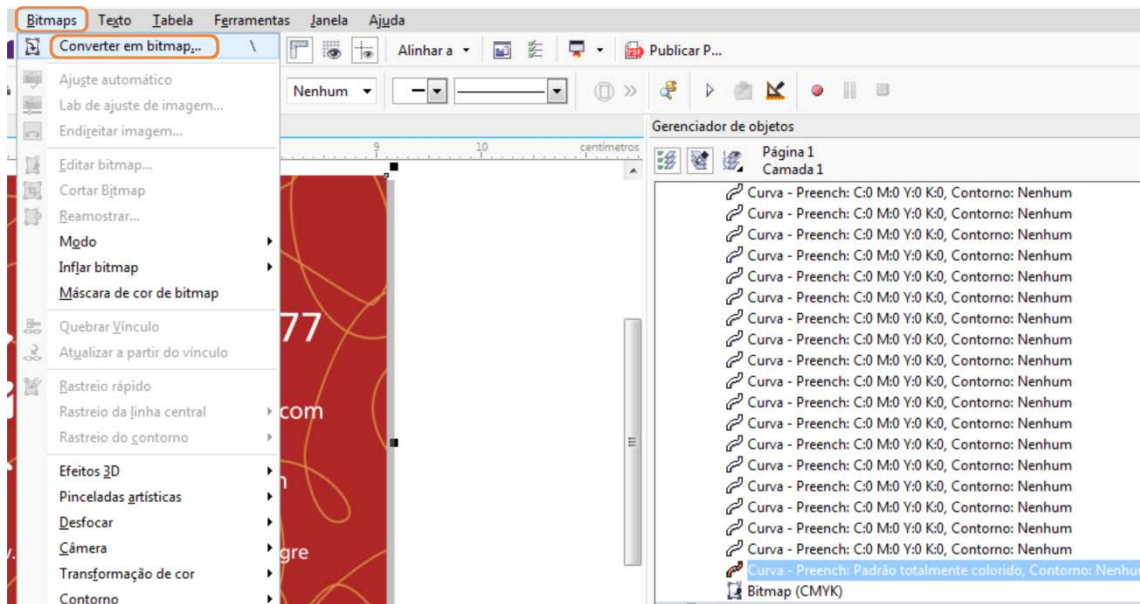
Bitmaps Texto Tabela Ferramentas Janela Ajuda

Converter em bitmap...
Ajuste automático
Lab de ajuste de imagem...
Endireitar imagem...
Editar bitmap...
Cortar Bitmap
Reamostrar...
Modo
Inflar bitmap
Máscara de cor de bitmap
Quebrar Vínculo
Atualizar a partir do vínculo
Rastreio rápido
Rastreio da linha central
Rastreio do contorno
Efeitos 3D
Pinceladas artísticas
Desfocar
Câmera
Transformação de cor
Contorno

Alinhar a
Publicar P...
Nenhum

9 10 centímetros

77
com
n
gre

Gerenciador de objetos
Página 1
Camada 1
Curva - Preench: C:0 M:0 Y:0 K:0, Contorno: Nenhum
Curva - Preench: C:0 M:0 Y:0 K:0, Contorno: Nenhum
Curva - Preench: C:0 M:0 Y:0 K:0, Contorno: Nenhum
Curva - Preench: C:0 M:0 Y:0 K:0, Contorno: Nenhum
Curva - Preench: C:0 M:0 Y:0 K:0, Contorno: Nenhum
Curva - Preench: C:0 M:0 Y:0 K:0, Contorno: Nenhum
Curva - Preench: C:0 M:0 Y:0 K:0, Contorno: Nenhum
Curva - Preench: C:0 M:0 Y:0 K:0, Contorno: Nenhum
Curva - Preench: C:0 M:0 Y:0 K:0, Contorno: Nenhum
Curva - Preench: C:0 M:0 Y:0 K:0, Contorno: Nenhum
Curva - Preench: C:0 M:0 Y:0 K:0, Contorno: Nenhum
Curva - Preench: C:0 M:0 Y:0 K:0, Contorno: Nenhum
Curva - Preench: C:0 M:0 Y:0 K:0, Contorno: Nenhum
Curva - Preench: C:0 M:0 Y:0 K:0, Contorno: Nenhum
Curva - Preench: C:0 M:0 Y:0 K:0, Contorno: Nenhum
Curva - Preench: C:0 M:0 Y:0 K:0, Contorno: Nenhum
Curva - Preench: C:0 M:0 Y:0 K:0, Contorno: Nenhum
Curva - Preench: C:0 M:0 Y:0 K:0, Contorno: Nenhum
Curva - Preench: Padrão totalmente colorido, Contorno: Nenhu
Bitmap (CMYK)